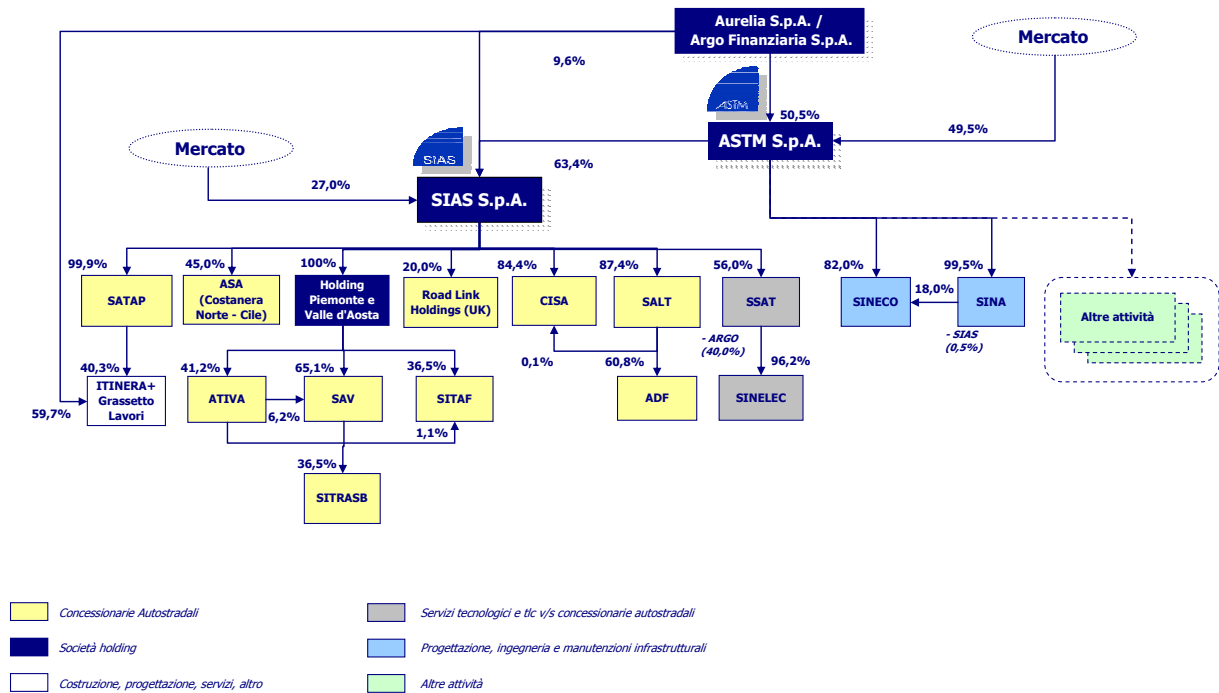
Aurelia S.p.A. / Argo Finanziaria S.p.A.

Mercato

9,6%

ASTM

50,5%

ASTM S.p.A.

49,5%

SIAS

Mercato

63,4%

27,0%

SIAS S.p.A.

99,9%

45,0%

100%

20,0%

84,4%

87,4%

56,0%

82,0%

99,5%

SATAP

ASA (Costanera Norte - Cile)

Holding Piemonte e Valle d'Aosta

Road Link Holdings (UK)

CISA

SALT

SSAT

SINECO

18,0%

SINA

Altre attività

- ARGO (40,0%)

- SIAS (0,5%)

40,3%

ITINERA+ Grassetto Lavori

41,2%

65,1%

36,5%

0,1%

60,8%

96,2%

ATIVA

SAV

SITAF

ADF

SINELEC

59,7%

6,2%

1,1%

36,5%

SITRASB

Concessionarie Autostradali

Servizi tecnologici e tlc v/s concessionarie autostradali

Società holding

Progettazione, ingegneria e manutenzioni infrastrutturali

Costruzione, progettazione, servizi, altro

Altre attività